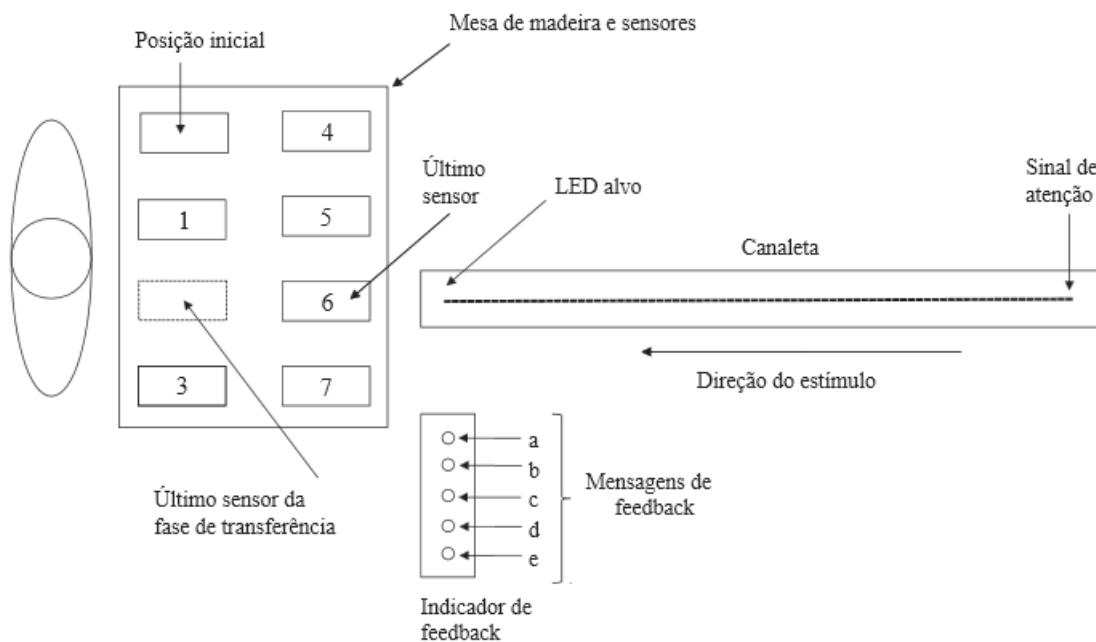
Mesa de madeira e sensores

Posição inicial

4

Último sensor

LED alvo

Sinal de atenção

1

5

Canaleta

6

3

7

Direção do estímulo

a
b
c
d
e

Mensagens de feedback

Último sensor da fase de transferência

Indicador de feedback